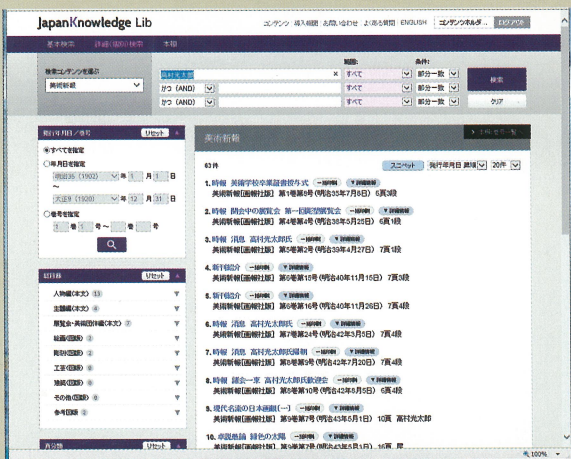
JapanKnowledge Lib

コンテンツ 導入機関 お問い合わせ よくある質問 ENGLISH コンテンツホルダ… ログアウト

基本検索 詳細(個別)検索 本棚

検索コンテンツを選ぶ
美術新報

高村光太郎 × すべて 部分一致 検索
かつ(AND) すべて 部分一致
かつ(AND) すべて 部分一致 クリア

範囲: 条件:

発行年月日／巻号 リセット
すべてを指定
年月日を指定
明治35(1902) 年 1 月 1 日
〜
大正9(1920) 年 12 月 31 日
巻号を指定
1 巻 1 号〜 巻 号

絞り込み リセット
人物欄(本文) 13
主題欄(本文) 4
展覧会・美術団体欄(本文) 7
絵画(図版) 3
彫刻(図版) 2
工芸(図版) 0
建築(図版) 0
その他(図版) 0
参考(図版) 2

美術新報

63 件

スニペット 発行年月日 昇順 20件

1. 時報 美術学校卒業證書授与式 一覧中略 詳細情報
美術新報[画報社版] 第1巻第8号(明治35年7月5日) 6頁3段

2. 時報 開会中の展覧会 第一回展覧会 一覧中略 詳細情報
美術新報[画報社版] 第4巻第4号(明治38年4月20日) 6頁1段

3. 時報 消息 高村光太郎氏 一覧中略 詳細情報
美術新報[画報社版] 第6巻第2号(明治40年4月27日) 7頁1段

4. 新刊紹介 一覧中略 詳細情報
美術新報[画報社版] 第6巻第15号(明治40年11月15日) 7頁3段

5. 新刊紹介 一覧中略 詳細情報
美術新報[画報社版] 第6巻第16号(明治40年11月26日) 7頁4段

6. 時報 消息 高村光太郎氏 一覧中略 詳細情報
美術新報[画報社版] 第7巻第24号(明治42年3月5日) 7頁1段

7. 時報 消息 高村光太郎氏帰朝 一覧中略 詳細情報
美術新報[画報社版] 第8巻第3号(明治42年7月20日) 7頁4段

8. 時報 讃会一束 高村光太郎氏歓迎会 一覧中略 詳細情報
美術新報[画報社版] 第8巻第10号(明治42年8月5日) 6頁4段

9. 現代名流の日本画観(一) 一覧中略 詳細情報
美術新報[画報社版] 第9巻第7号(明治43年5月1日) 10頁 高村光太郎

10. 帝国画舗 緑色の太陽 一覧中略 詳細情報
美術新報[画報社版] 第9巻第7号(明治43年5月1日) 16頁 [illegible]

100%